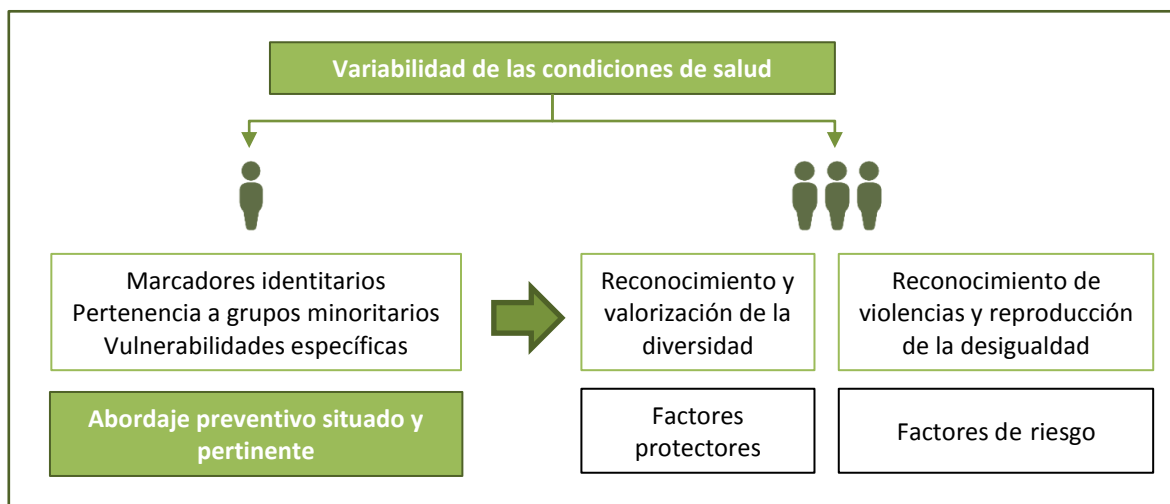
Variabilidad de las condiciones de salud

Marcadores identitarios
Pertenencia a grupos minoritarios
Vulnerabilidades específicas

Abordaje preventivo situado y pertinente

Reconocimiento y valorización de la diversidad

Factores protectores

Reconocimiento de violencias y reproducción de la desigualdad

Factores de riesgo